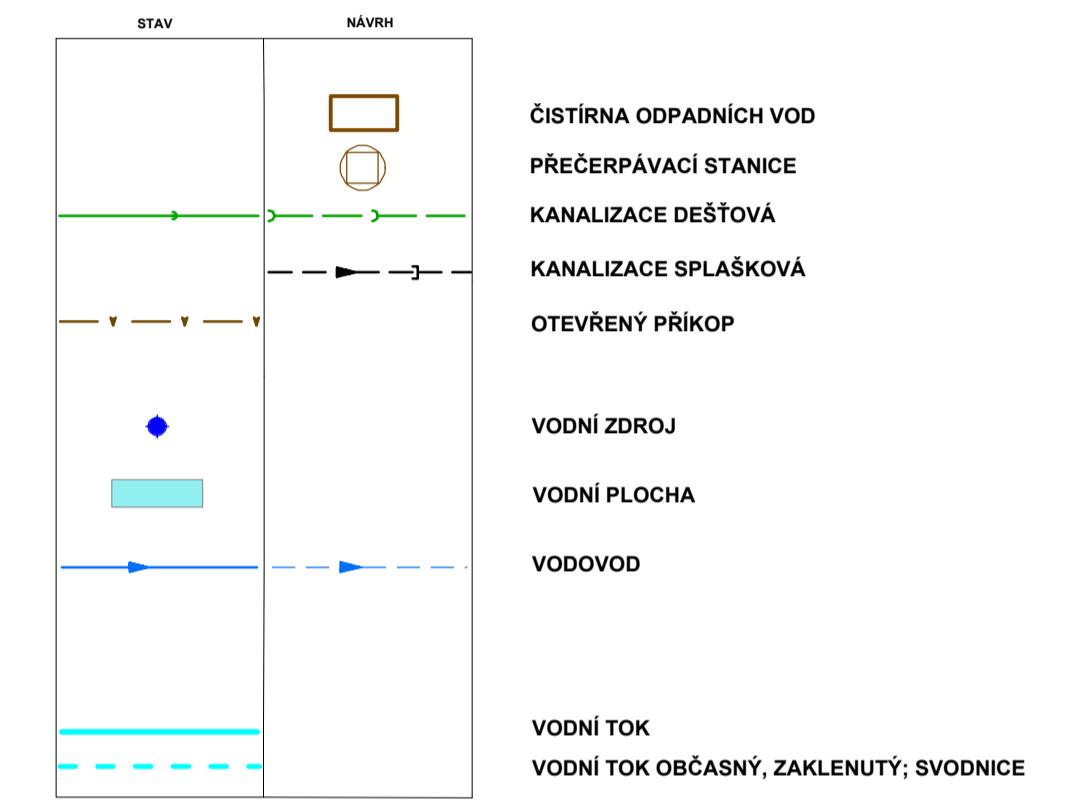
STAV

NÁVRH

ČISTÍRNA ODPADNÍCH VOD

PŘEČERPÁVACÍ STANICE

KANALIZACE DEŠŤOVÁ

KANALIZACE SPLAŠKOVÁ

OTEVŘENÝ PŘÍKOP

VODNÍ ZDROJ

VODNÍ PLOCHA

VODOVOD

VODNÍ TOK

VODNÍ TOK OBČASNÝ, ZAKLENUTÝ; SVODNICE